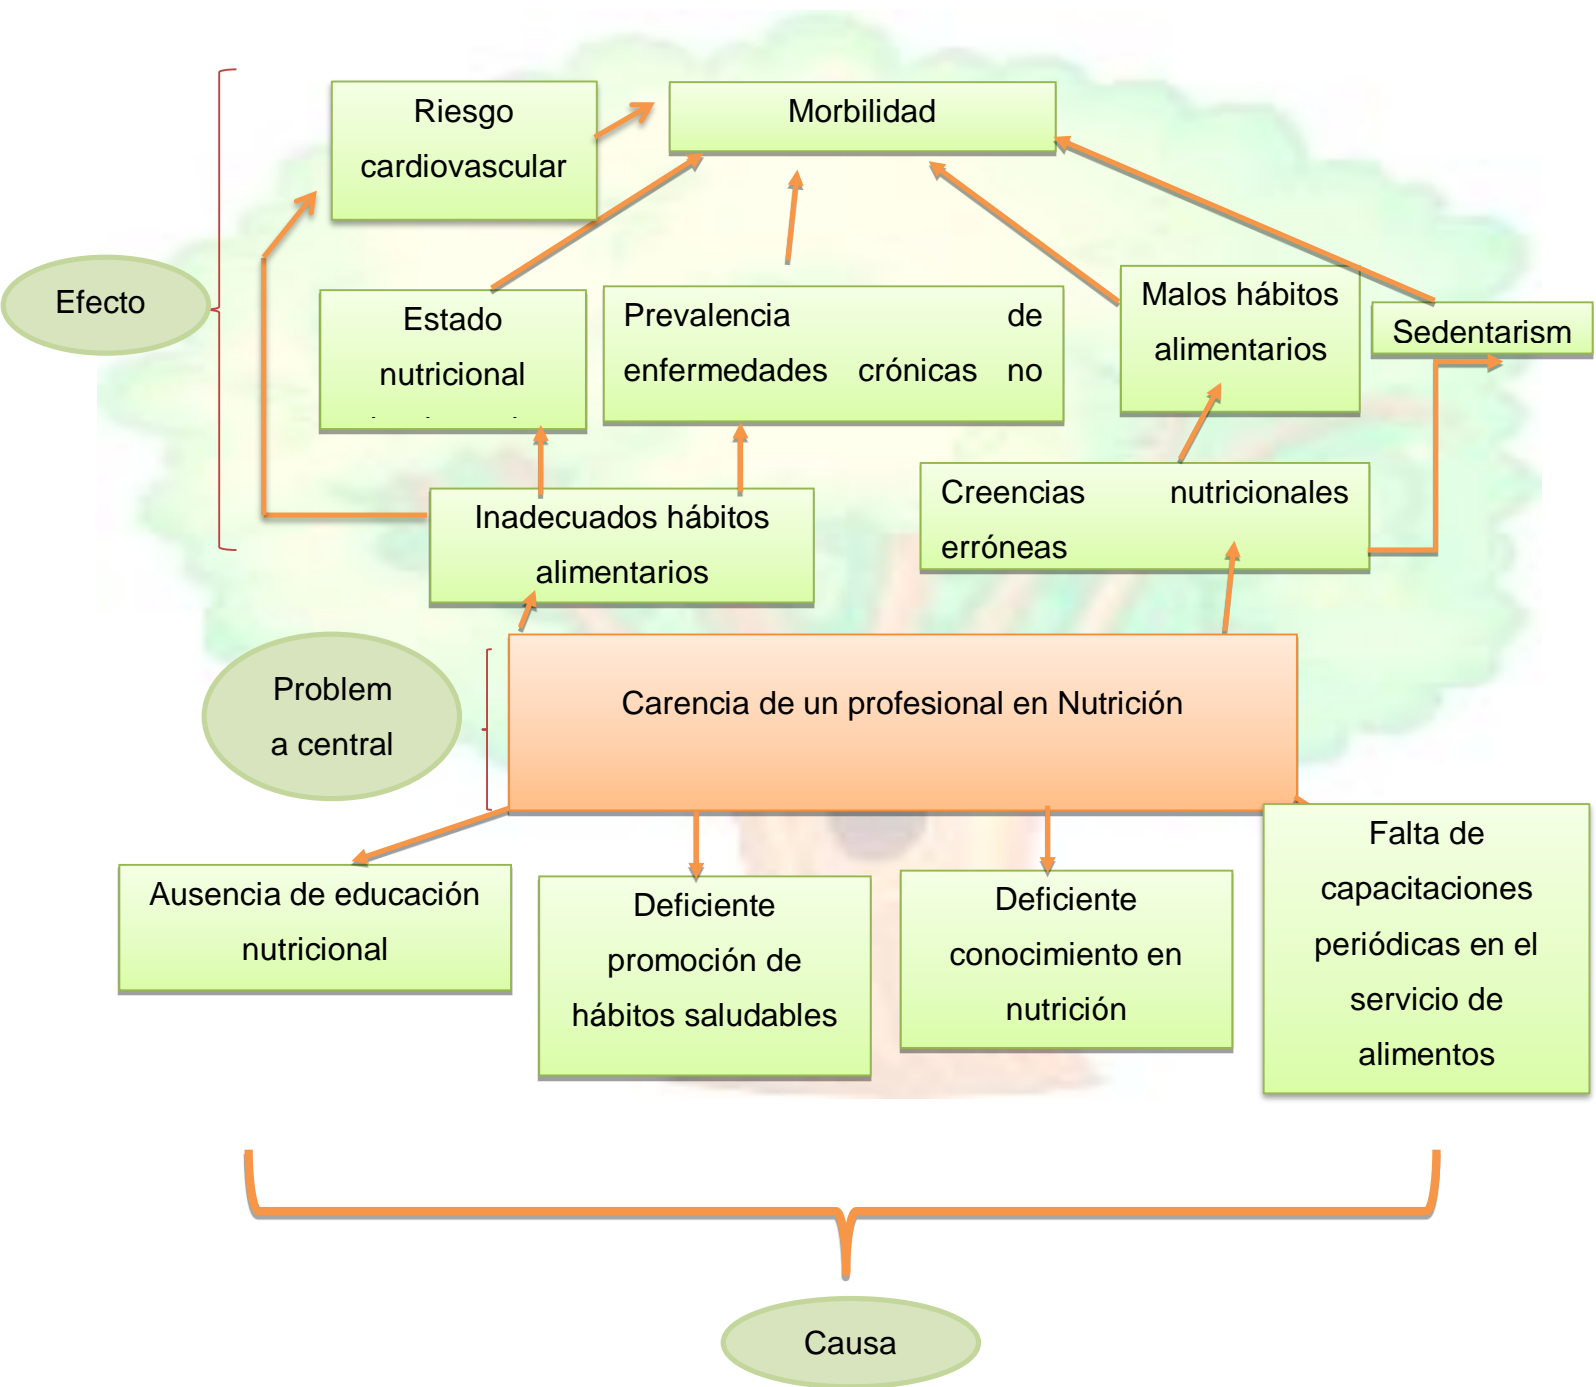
Riesgo cardiovascular

Morbilidad

Efecto

Estado nutricional

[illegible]

Prevalencia de enfermedades crónicas no

Malos hábitos alimentarios

Sedentarism

Inadecuados hábitos alimentarios

Creencias nutricionales erróneas

Problem a central

Carencia de un profesional en Nutrición

Ausencia de educación nutricional

Deficiente promoción de hábitos saludables

Deficiente conocimiento en nutrición

Falta de capacitaciones periódicas en el servicio de alimentos

Causa